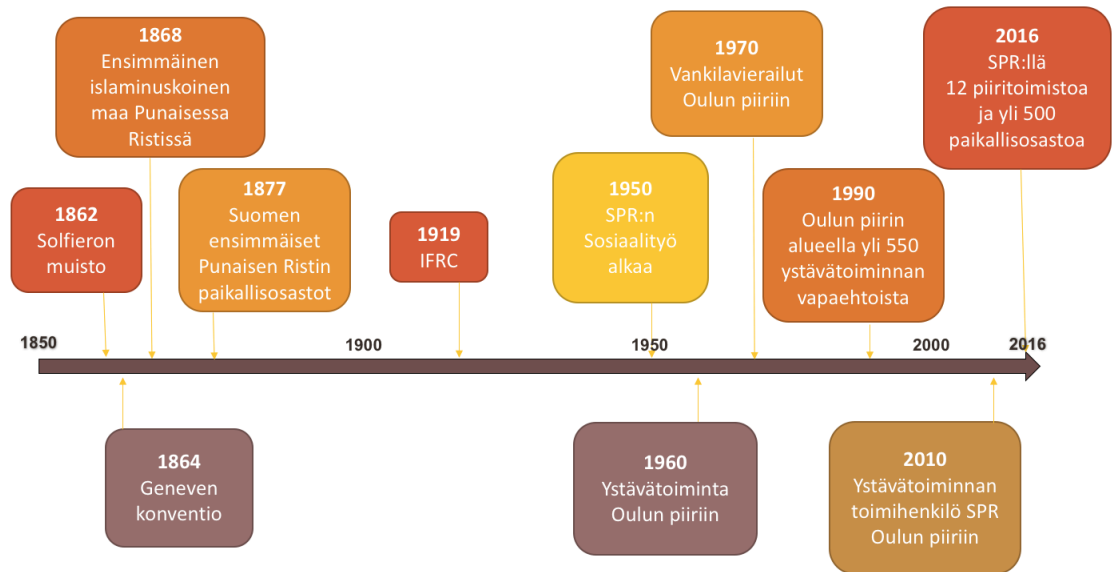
1868
Ensimmäinen islaminuskoinen maa Punaisessa Ristissä

1970
Vankilavierailut Oulun piiriin

2016
SPR:llä 12 piiritoimistoa ja yli 500 paikallisosastoa

1862
Solfieron muisto

1877
Suomen ensimmäiset Punaisen Ristin paikallisosastot

1919
IFRC

1950
SPR:n Sosiaalityö alkaa

1990
Oulun piirin alueella yli 550 ystävätoiminnan vapaehtoista

1850

1900

1950

2000

2016

1864
Geneven konventio

1960
Ystävätoiminta Oulun piiriin

2010
Ystävätoiminnan toimihenkilö SPR Oulun piiriin